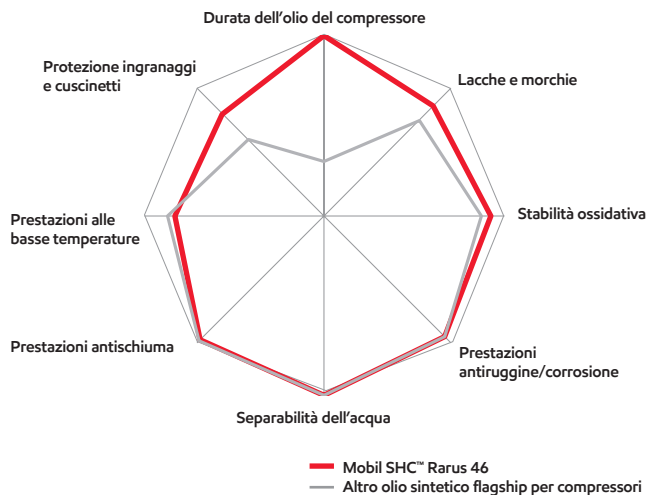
Durata dell’olio del compressore

Protezione ingranaggi e cuscinetti

Lacche e morchie

Prestazioni alle basse temperature

Stabilità ossidativa

Prestazioni antischiuma

Prestazioni antiruggine/corrosione

Separabilità dell’acqua

Mobil SHC™ Rarus 46

Altro olio sintetico flagship per compressori